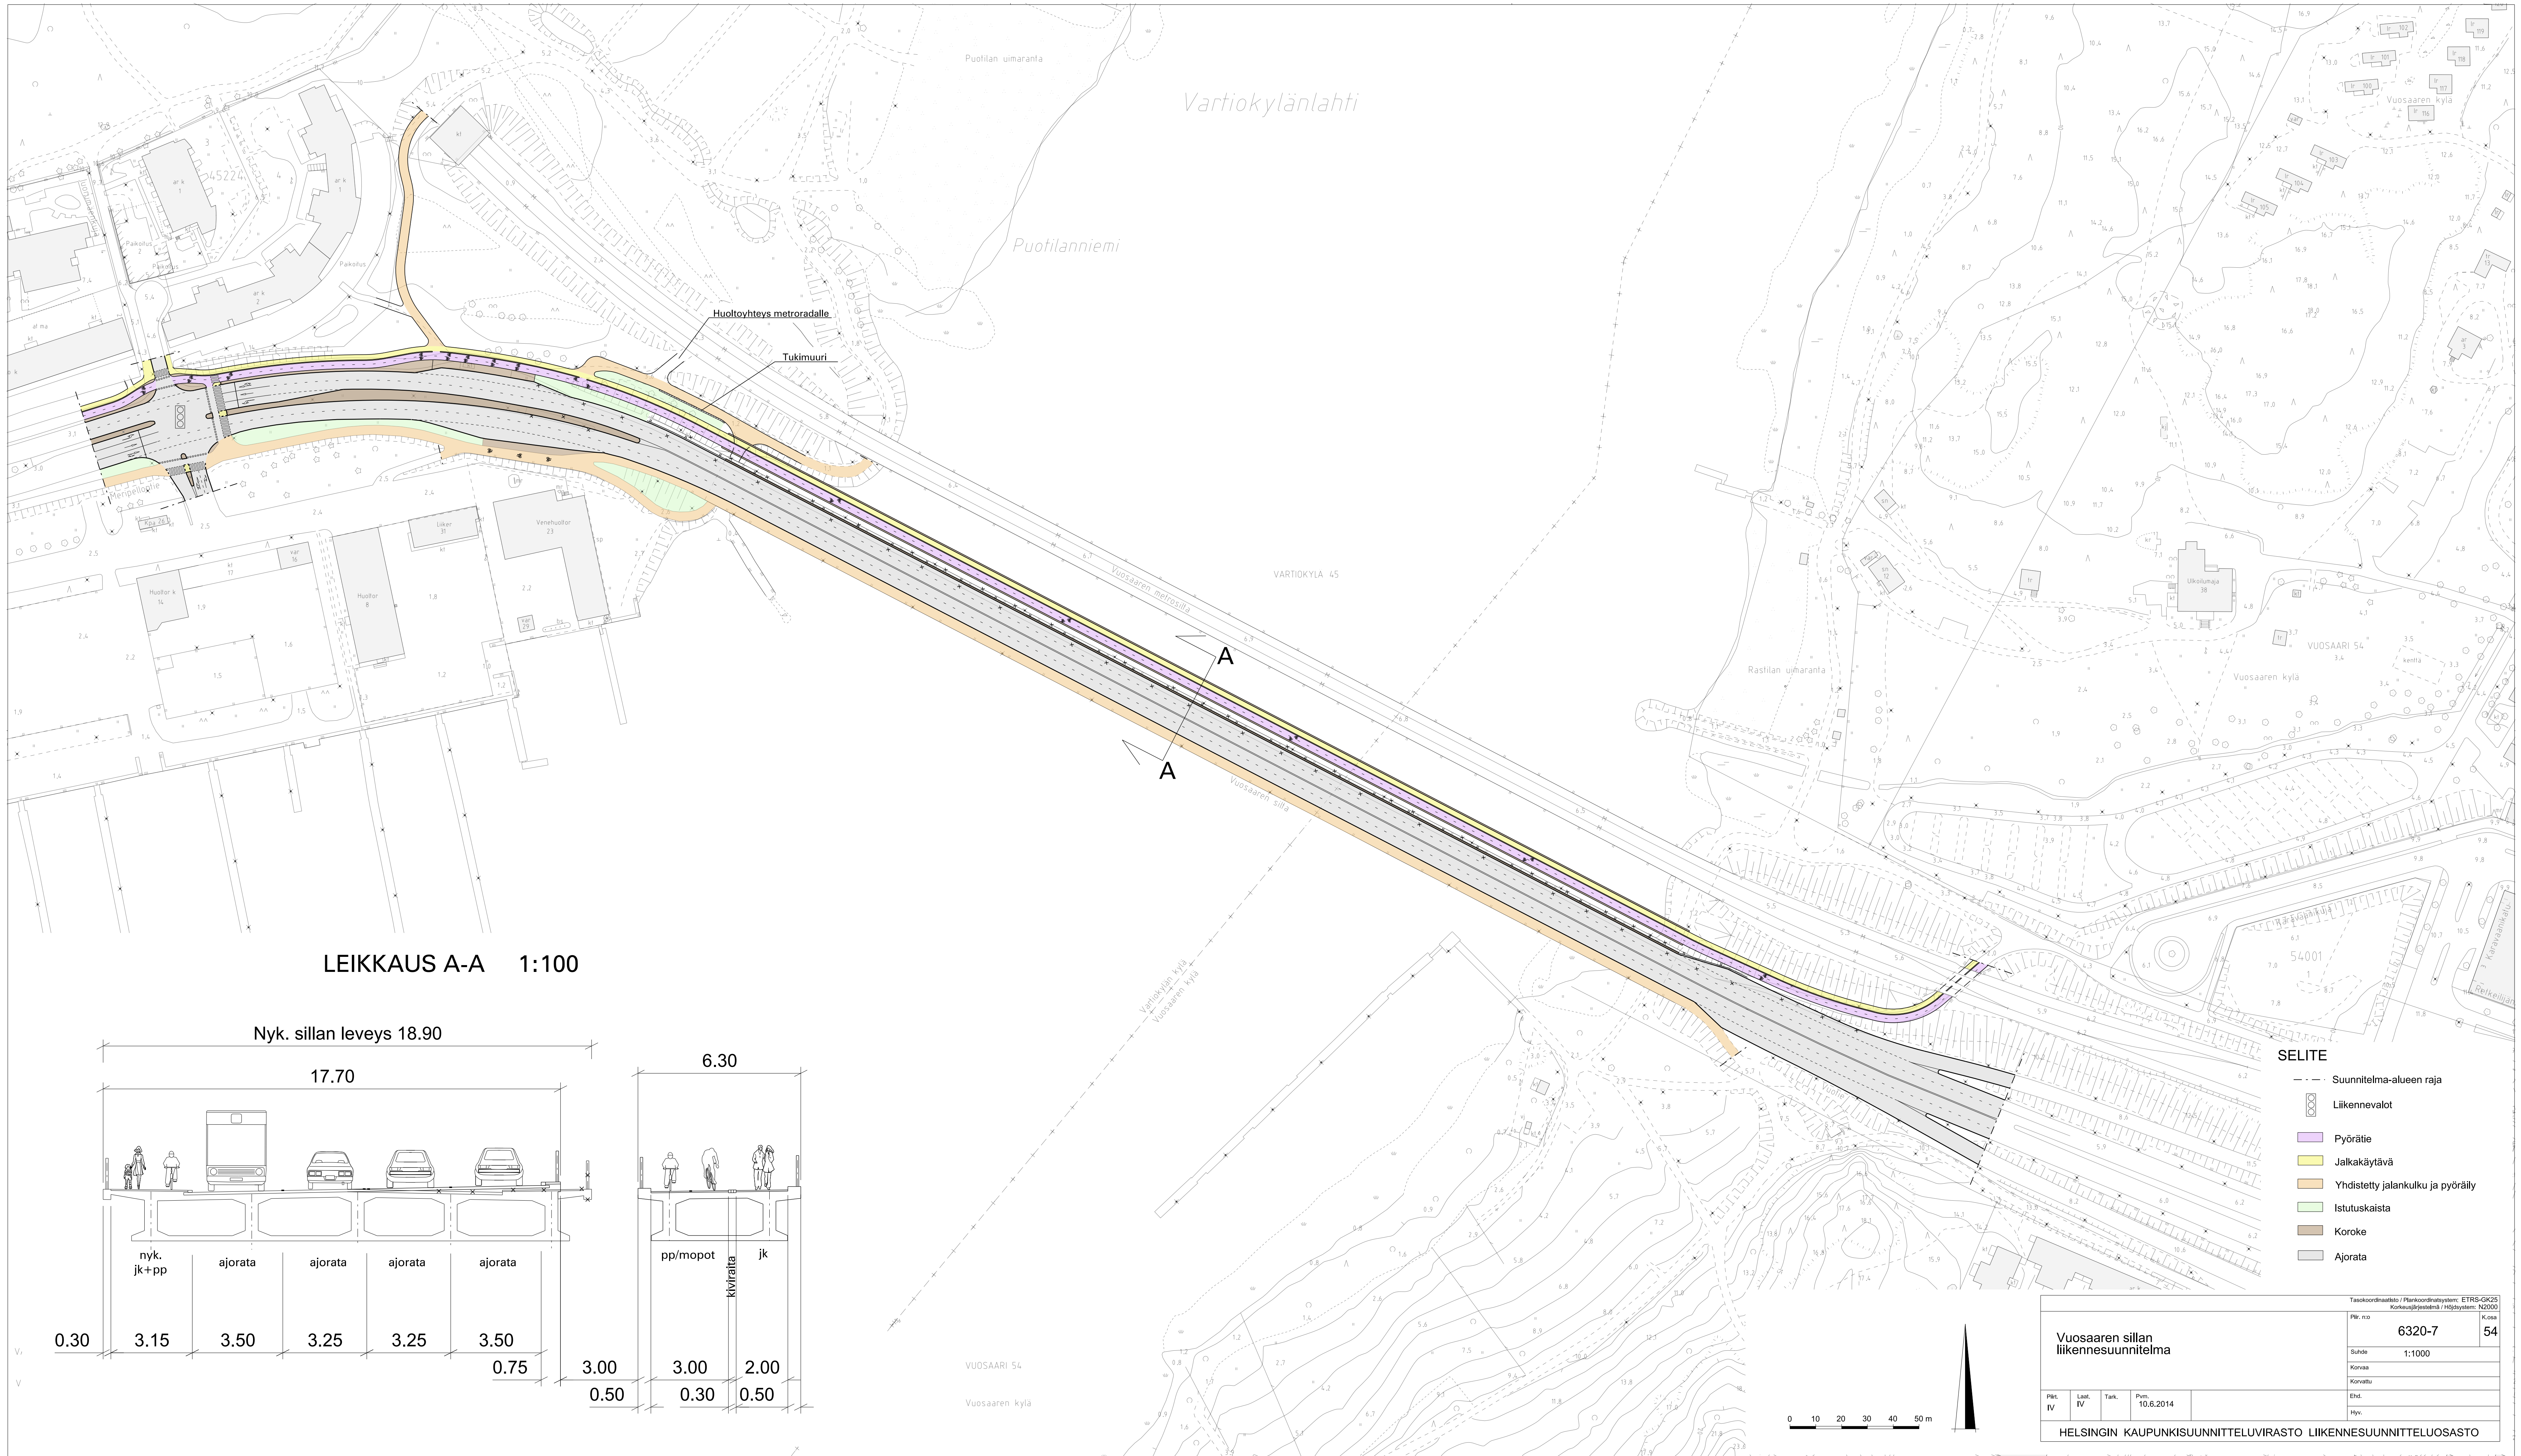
Vartiokylänlahti

Puotilan uimaranta

Puotilanniemi

Huoltoyhteys metroradalle

Tukimuuri

VARTIOKYLÄ 45

Vuosaaren metrosilta

Vuosaaren silta

A

A

Rastilan uimaranta

VUOSAARI 54

Vuosaaren kylä

54001

Meripellontie

Huoltor 14

Huoltor 8

Venehuoltor 23

Ulkoilumaja 38

Vartiokylän kylä
Vuosaaren kylä

LEIKKAUS A-A 1:100

Nyk. sillan leveys 18.90

17.70

6.30

nyk. jk+pp

ajorata

ajorata

ajorata

ajorata

pp/mopot

kiviraita

jk

| 0.30 | 3.15 | 3.50 | 3.25 | 3.25 | 3.50 |
|---|---|---|---|---|---|

0.75 3.00 3.00 2.00

0.50 0.30 0.50

VUOSAARI 54

Vuosaaren kylä

SELITE

Suunnitelma-alueen raja

Liikennevalot

Pyörätie

Jalkakäytävä

Yhdistetty jalankulku ja pyöräily

Istutuskaista

Koroke

Ajorata

0 10 20 30 40 50 m

Tasokoordinaatisto / Plankoordinatsystem: ETRS-GK25
Korkeusjärjestelmä / Höjdsystem: N2000

Vuosaaren sillan liikennesuunnitelma

Piir. n:o 6320-7

K.osa 54

Suhde 1:1000

Korvaa

Korvattu

Piirt. IV

Laat. IV

Tark.

Pvm. 10.6.2014

Ehd.

Hyv.

HELSINGIN KAUPUNKISUUNNITTELUVIRASTO LIIKENNESUUNNITTELUOSASTO